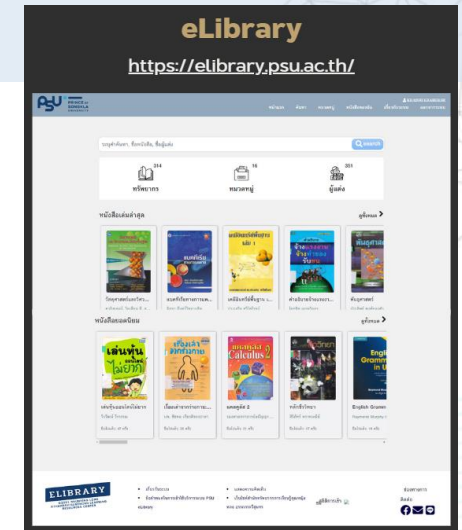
eLibrary

https://elibrary.psu.ac.th/

PSU PRINCE OF SONGKLA UNIVERSITY

หน้าแรก ค้นหา หมวดหมู่ หนังสือยอดนิยม เกี่ยวกับเรา

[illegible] ค้นหา

214 ทรัพยากร

10 หมวดหมู่

351 ผู้แต่ง

หนังสือเล่มล่าสุด ดูทั้งหมด

หนังสือยอดนิยม ดูทั้งหมด

เล่นหุ้น

แคลคูลัส Calculus 2

English Grammar

ELIBRARY